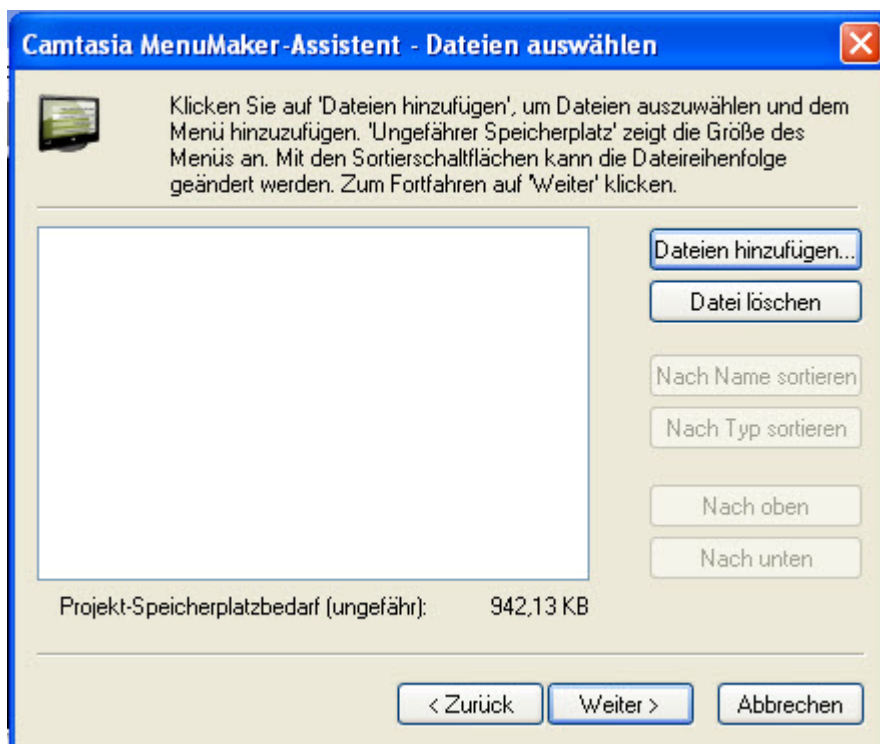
Camtasia MenuMaker-Assistent - Dateien auswählen

Klicken Sie auf 'Dateien hinzufügen', um Dateien auszuwählen und dem Menü hinzuzufügen. 'Ungefährer Speicherplatz' zeigt die Größe des Menüs an. Mit den Sortierschaltflächen kann die Dateireihenfolge geändert werden. Zum Fortfahren auf 'Weiter' klicken.

Dateien hinzufügen...

Datei löschen

Nach Name sortieren

Nach Typ sortieren

Nach oben

Nach unten

Projekt-Speicherplatzbedarf (ungefähr): 942,13 KB

< Zurück

Weiter >

Abbrechen